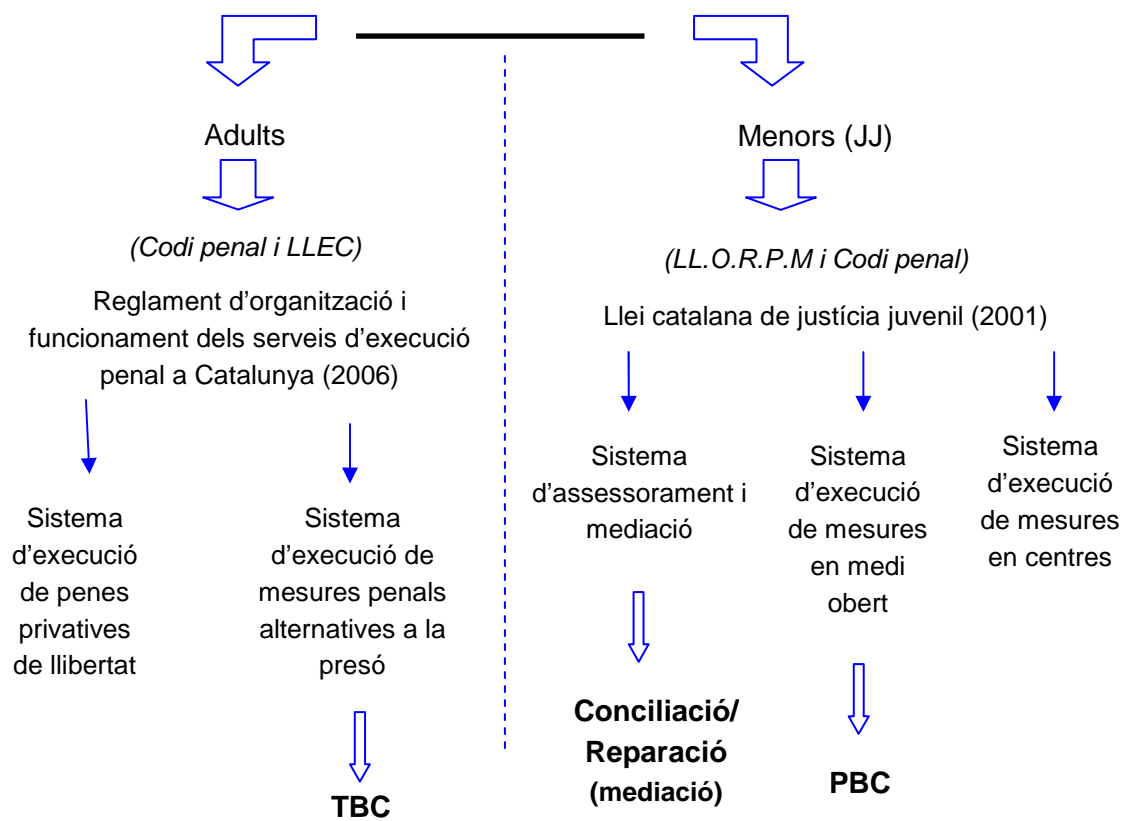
Adults

(Codi penal i LLEC)

Reglament d'organització i funcionament dels serveis d'execució penal a Catalunya (2006)

Sistema d'execució de penes privatives de llibertat

Sistema d'execució de mesures penals alternatives a la presó

**TBC**

Menors (JJ)

(LL.O.R.P.M i Codi penal)

Llei catalana de justícia juvenil (2001)

Sistema d'assessorament i mediació

**Conciliació/ Reparació (mediació)**

Sistema d'execució de mesures en medi obert

**PBC**

Sistema d'execució de mesures en centres